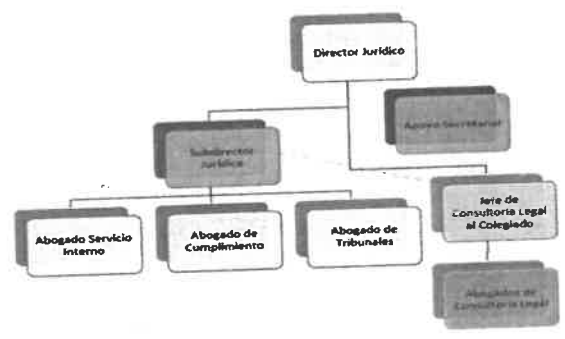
Director Jurídico

Apoyo Secretarial

Subdirector Jurídico

Jefe de Consultoría Legal al Colegiado

Abogado Servicio Interno

Abogado de Cumplimiento

Abogado de Tribunales

Abogados de Consultoría Legal